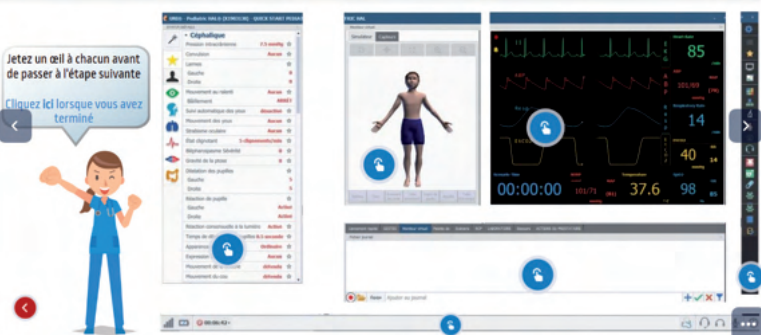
Jetez un œil à chacun avant de passer à l'étape suivante

Cliquez ici lorsque vous avez terminé

Céphalique

Pression intracrânienne
Convulsions
Larmes
Gauche
Droite
Mouvement oculaire
Clignement
Suivi automatique des yeux
Mouvement des yeux
Strabisme oculaire
État clignotant
Blépharospasme
Gravité de la ptose
Dilatation des pupilles
Gauche
Droite
Réaction des pupilles
Gauche
Droite

85
14
40
98
37.6
101/71
00:00:00

Ajouter au journal